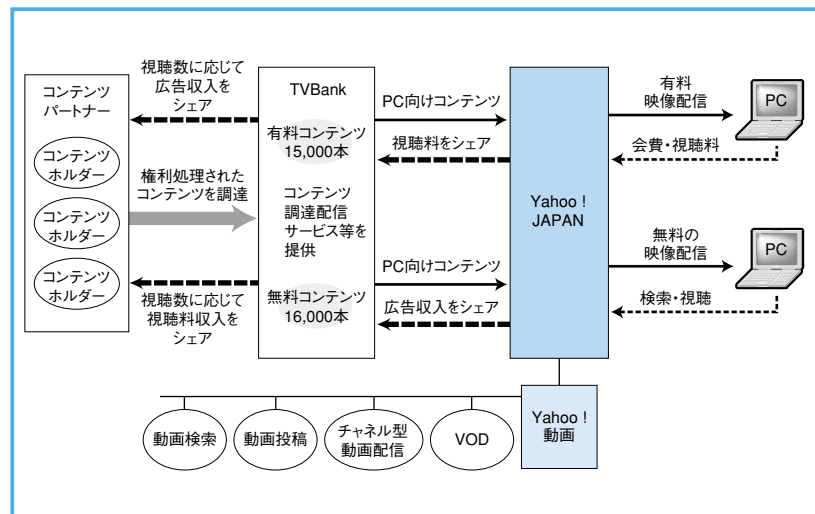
コンテンツパートナー

コンテンツホルダー

コンテンツホルダー

コンテンツホルダー

視聴数に応じて広告収入をシェア

権利処理されたコンテンツを調達

視聴数に応じて視聴料収入をシェア

TVBank

有料コンテンツ15,000本

コンテンツ調達配信サービス等を提供

無料コンテンツ16,000本

PC向けコンテンツ

視聴料をシェア

PC向けコンテンツ

広告収入をシェア

Yahoo！JAPAN

有料映像配信

会費・視聴料

PC

無料の映像配信

検索・視聴

PC

動画検索

動画投稿

チャネル型動画配信

VOD

Yahoo！動画